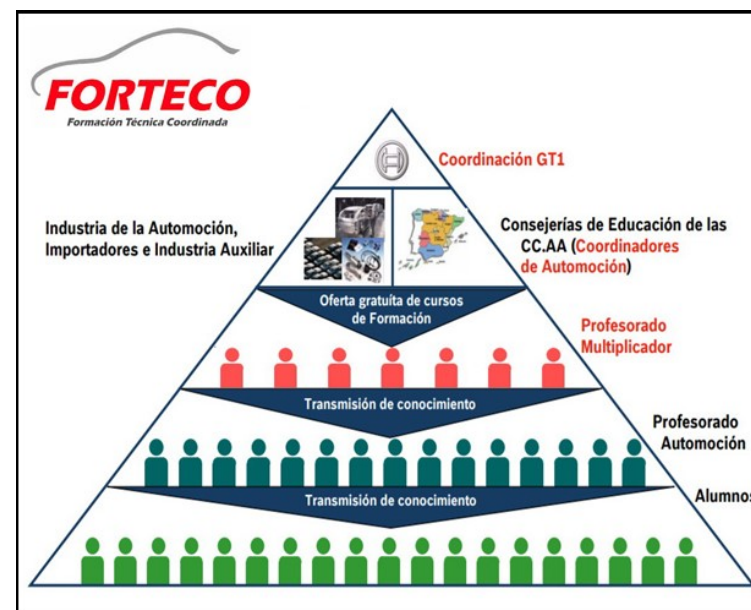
FORTECO
Formación Técnica Coordinada

Coordinación GT1

Industria de la Automoción, Importadores e Industria Auxiliar

Consejerías de Educación de las CC.AA (Coordinadores de Automoción)

Oferta gratuita de cursos de Formación

Profesorado Multiplicador

Transmisión de conocimiento

Profesorado Automoción

Transmisión de conocimiento

Alumnos